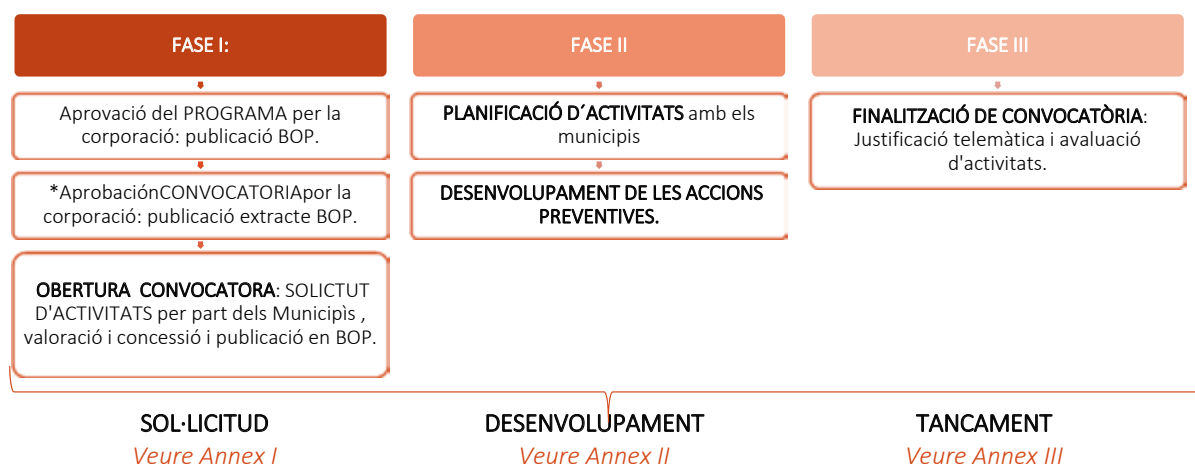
FASE I:

Aprovació del PROGRAMA per la corporació: publicació BOP.

*AprobaciónCONVOCATORIApor la corporació: publicació extracte BOP.

OBERTURA CONVOCATORA: SOLICTUT D'ACTIVITATS per part dels Municipìs , valoració i concessió i publicació en BOP.

FASE II

PLANIFICACIÓ D´ACTIVITATS amb els municipis

DESENVOLUPAMENT DE LES ACCIONS PREVENTIVES.

FASE III

FINALITZACIÓ DE CONVOCATÒRIA: Justificació telemàtica i avaluació d'activitats.

SOL·LICITUD
Veure Annex I

DESENVOLUPAMENT
Veure Annex II

TANCAMENT
Veure Annex III